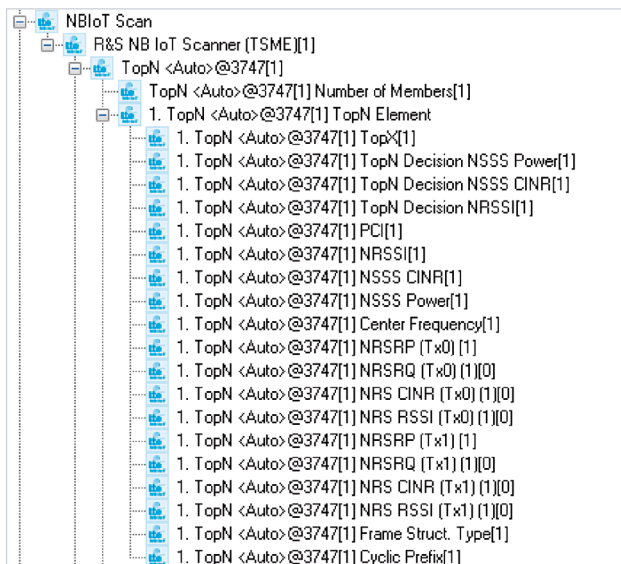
NBIoT Scan
R&S NB IoT Scanner (TSME)[1]
TopN <Auto>@3747[1]
TopN <Auto>@3747[1] Number of Members[1]
1. TopN <Auto>@3747[1] TopN Element
1. TopN <Auto>@3747[1] TopX[1]
1. TopN <Auto>@3747[1] TopN Decision NSSS Power[1]
1. TopN <Auto>@3747[1] TopN Decision NSSS CINR[1]
1. TopN <Auto>@3747[1] TopN Decision NRSSI[1]
1. TopN <Auto>@3747[1] PCI[1]
1. TopN <Auto>@3747[1] NRSSI[1]
1. TopN <Auto>@3747[1] NSSS CINR[1]
1. TopN <Auto>@3747[1] NSSS Power[1]
1. TopN <Auto>@3747[1] Center Frequency[1]
1. TopN <Auto>@3747[1] NRSRP (Tx0) [1]
1. TopN <Auto>@3747[1] NRSRQ (Tx0) (1)[0]
1. TopN <Auto>@3747[1] NRS CINR (Tx0) (1)[0]
1. TopN <Auto>@3747[1] NRS RSSI (Tx0) (1)[0]
1. TopN <Auto>@3747[1] NRSRP (Tx1) [1]
1. TopN <Auto>@3747[1] NRSRQ (Tx1) (1)[0]
1. TopN <Auto>@3747[1] NRS CINR (Tx1) (1)[0]
1. TopN <Auto>@3747[1] NRS RSSI (Tx1) (1)[0]
1. TopN <Auto>@3747[1] Frame Struct. Type[1]
1. TopN <Auto>@3747[1] Cyclic Prefix[1]